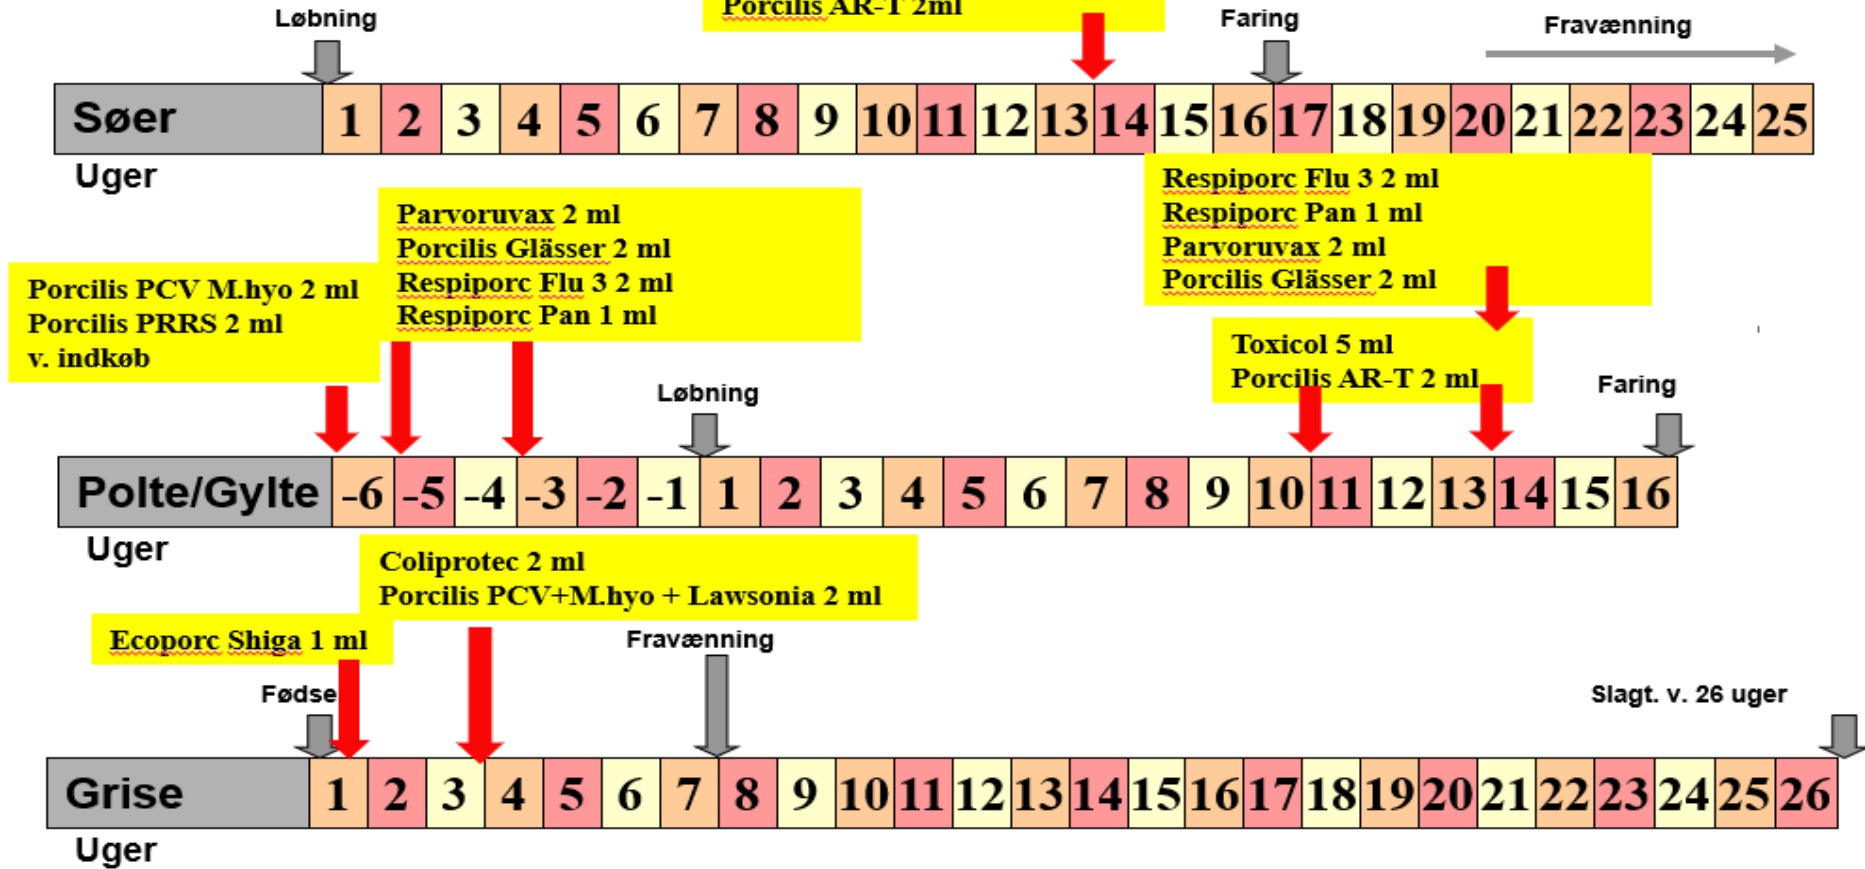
Porcilis AR-T 2ml

Løbning

Faring

Fravænning

| Søer | 1 | 2 | 3 | 4 | 5 | 6 | 7 | 8 | 9 | 10 | 11 | 12 | 13 | 14 | 15 | 16 | 17 | 18 | 19 | 20 | 21 | 22 | 23 | 24 | 25 |
|---|---|---|---|---|---|---|---|---|---|---|---|---|---|---|---|---|---|---|---|---|---|---|---|---|---|

Uger

Parvoruvax 2 ml
Porcilis Glässer 2 ml
Respiporc Flu 3 2 ml
Respiporc Pan 1 ml

Respiporc Flu 3 2 ml
Respiporc Pan 1 ml
Parvoruvax 2 ml
Porcilis Glässer 2 ml

Porcilis PCV M.hyo 2 ml
Porcilis PRRS 2 ml
v. indkøb

Toxicol 5 ml
Porcilis AR-T 2 ml

Løbning

Faring

| Polte/Gylte | -6 | -5 | -4 | -3 | -2 | -1 | 1 | 2 | 3 | 4 | 5 | 6 | 7 | 8 | 9 | 10 | 11 | 12 | 13 | 14 | 15 | 16 |
|---|---|---|---|---|---|---|---|---|---|---|---|---|---|---|---|---|---|---|---|---|---|---|

Uger

Coliprotec 2 ml
Porcilis PCV+M.hyo + Lawsonia 2 ml

Ecoporc Shiga 1 ml

Fravænning

Fødse

Slagt. v. 26 uger

| Grise | 1 | 2 | 3 | 4 | 5 | 6 | 7 | 8 | 9 | 10 | 11 | 12 | 13 | 14 | 15 | 16 | 17 | 18 | 19 | 20 | 21 | 22 | 23 | 24 | 25 | 26 |
|---|---|---|---|---|---|---|---|---|---|---|---|---|---|---|---|---|---|---|---|---|---|---|---|---|---|---|

Uger